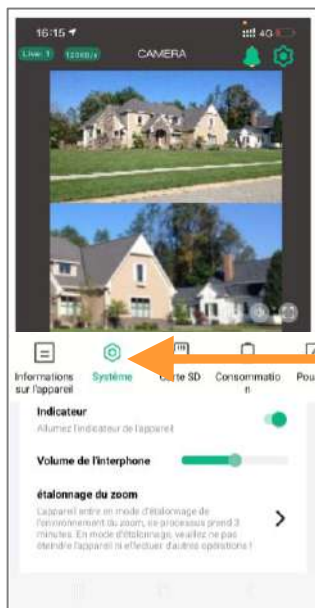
16:15
4G
Live: 1 120KB/s CAMERA

Informations sur l'appareil
Système
Carte SD
Consommation
Pou

Indicateur
Allumez l'indicateur de l'appareil

Volume de l'interphone

étalonnage du zoom
L'appareil entre en mode d'étalonnage de l'environnement du zoom, ce processus prend 3 minutes. En mode d'étalonnage, veuillez ne pas éteindre l'appareil ni effectuer d'autres opérations !